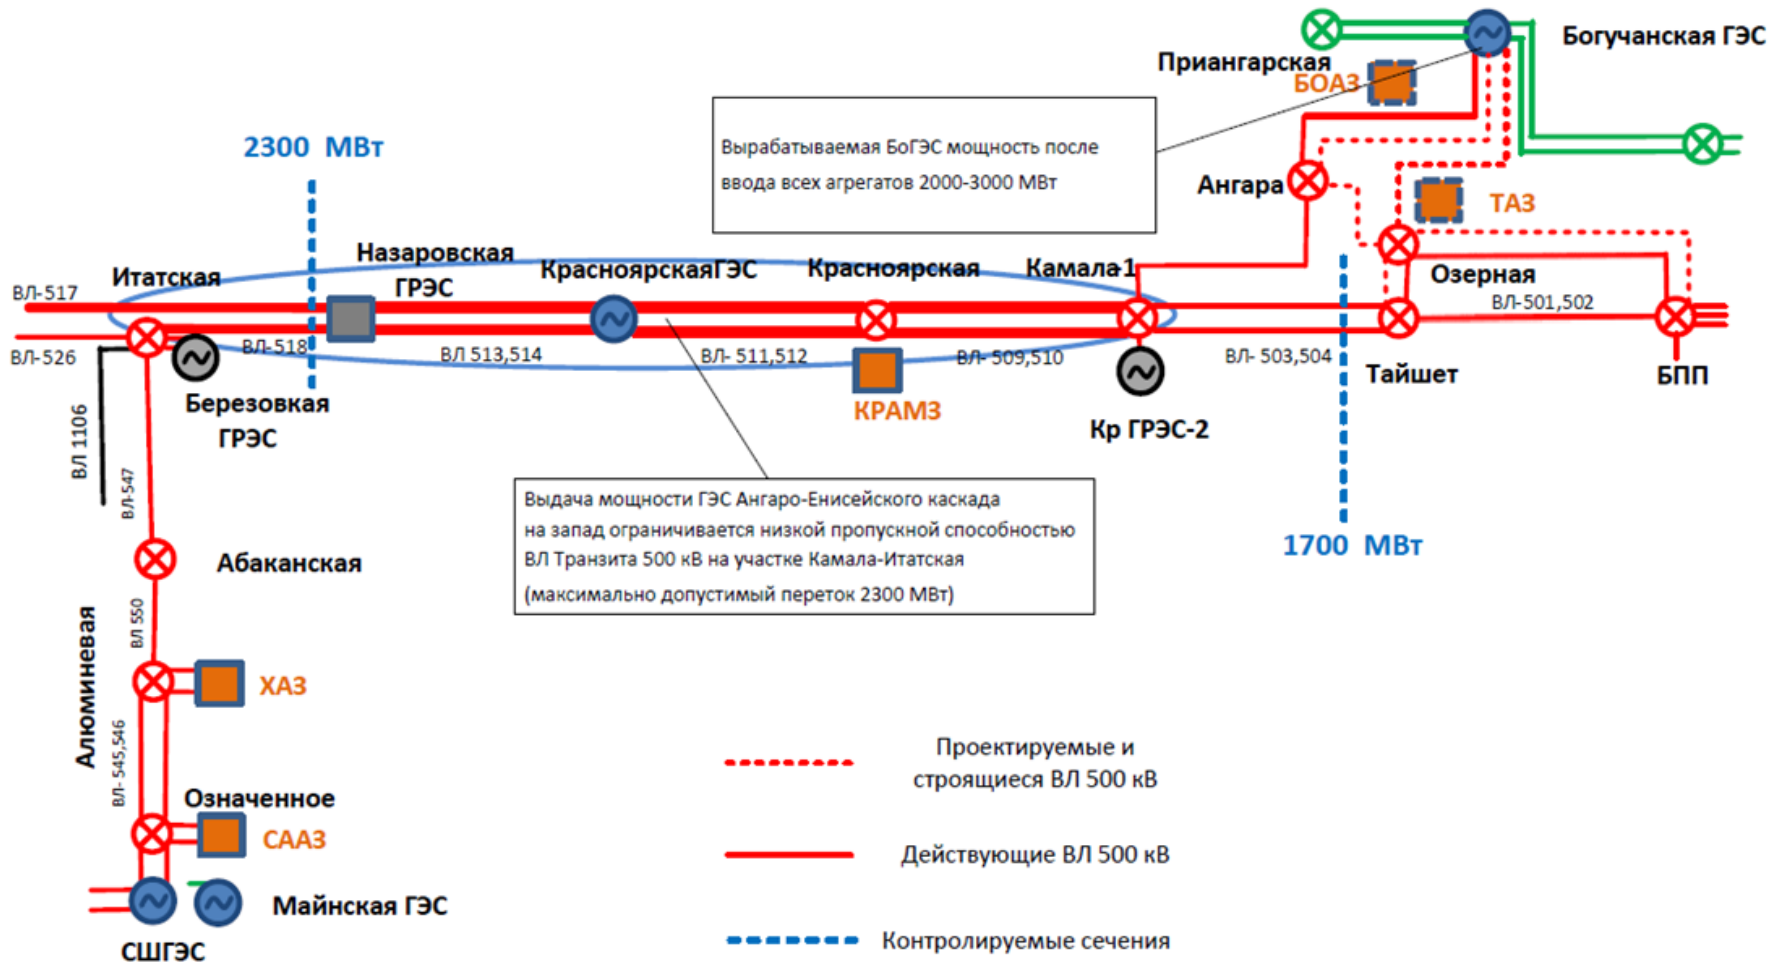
Богучанская ГЭС

Приангарская

БОАЗ

Вырабатываемая БоГЭС мощность после ввода всех агрегатов 2000-3000 МВт

2300 МВт

Ангара

ТАЗ

Назаровская ГРЭС

КрасноярскаяГЭС

Красноярская

Камала-1

Озерная

Итатская

ВЛ-517

ВЛ-501,502

ВЛ-526

ВЛ-518

ВЛ 513,514

ВЛ- 511,512

ВЛ- 509,510

ВЛ- 503,504

Тайшет

БПП

Березовкая ГРЭС

КРАМЗ

Кр ГРЭС-2

ВЛ 1106

ВЛ-547

Выдача мощности ГЭС Ангаро-Енисейского каскада на запад ограничивается низкой пропускной способностью ВЛ Транзита 500 кВ на участке Камала-Итатская (максимально допустимый переток 2300 МВт)

1700 МВт

Абаканская

ВЛ 550

Алюминиевая

ХАЗ

ВЛ-545,546

Проектируемые и строящиеся ВЛ 500 кВ

Означенное

САAЗ

Действующие ВЛ 500 кВ

Майнская ГЭС

СШГЭС

Контролируемые сечения